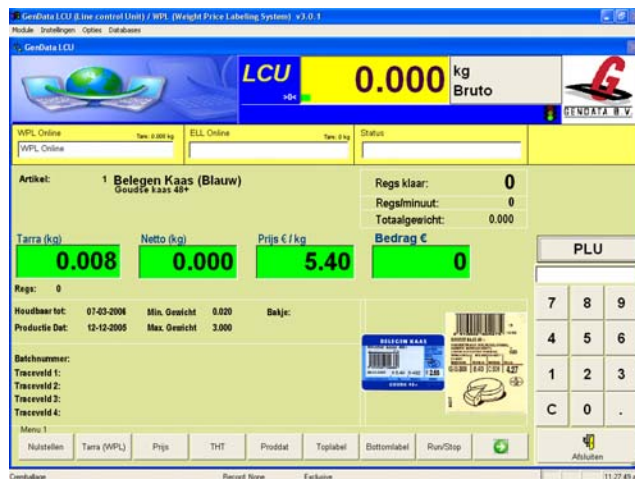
GenData LCU (Line control Unit) / WPL (Weight Price Labeling System) v3.0.1
Module Instellingen Opties Databases
GenData LCU

LCU
>0<
0.000 kg Bruto
GENDATA B.V.

WPL Online Tare: 0.000 kg
WPL Online
ELL Online Tare: 0 kg
Status

Artikel: 1 Belegen Kaas (Blauw)
Goudse kaas 48+

Regs klaar: 0
Regs/minuut: 0
Totaalgewicht: 0.000

Tarra (kg)
0.008
Netto (kg)
0.000
Prijs €/kg
5.40
Bedrag €
0

Regs: 0

Houdbaar tot: 07-03-2006 Min. Gewicht 0.020 Bakje:
Productie Dat: 12-12-2005 Max. Gewicht 3.000

Batchnummer:
Traceveld 1:
Traceveld 2:
Traceveld 3:
Traceveld 4:

BELEGEN KAAS
GOUDA 48+

PLU

| 7 | 8 | 9 |
|---|---|---|
| 4 | 5 | 6 |
| 1 | 2 | 3 |
| C | 0 | . |

Menu 1
Nulstellen Tarra (WPL) Prijs THT Proddat Toplabel Bottomlabel Run/Stop
Afsluiten

Centrallage Record: None Exclusive 11:27:49